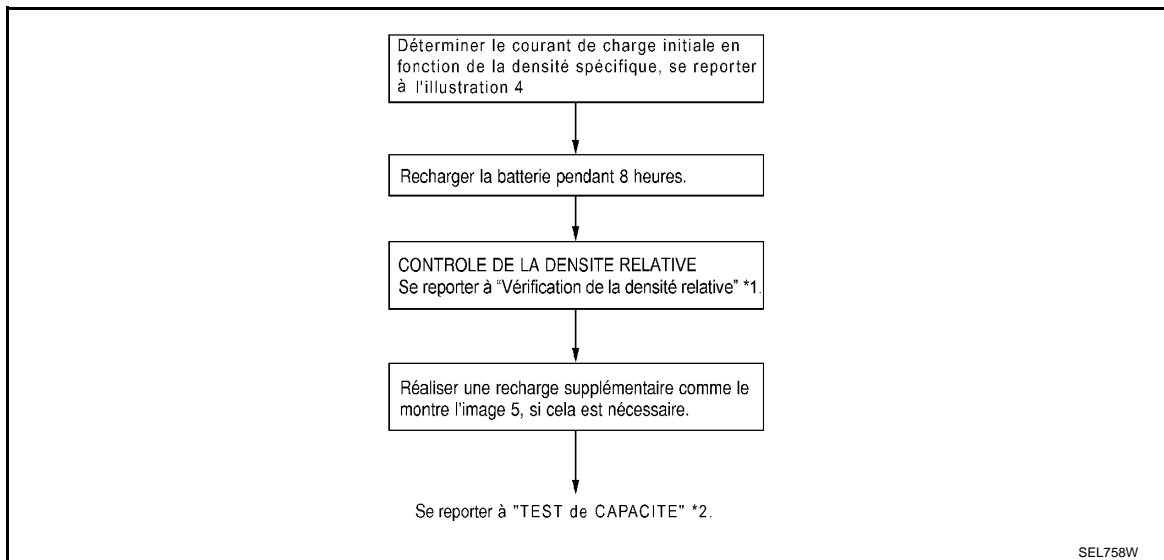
Déterminer le courant de charge initiale en fonction de la densité spécifique, se reporter à l'illustration 4

Recharger la batterie pendant 8 heures.

CONTROLE DE LA DENSITE RELATIVE
Se reporter à “Vérification de la densité relative” *1.

Réaliser une recharge supplémentaire comme le montre l'image 5, si cela est nécessaire.

Se reporter à "TEST de CAPACITE" *2.

SEL758W